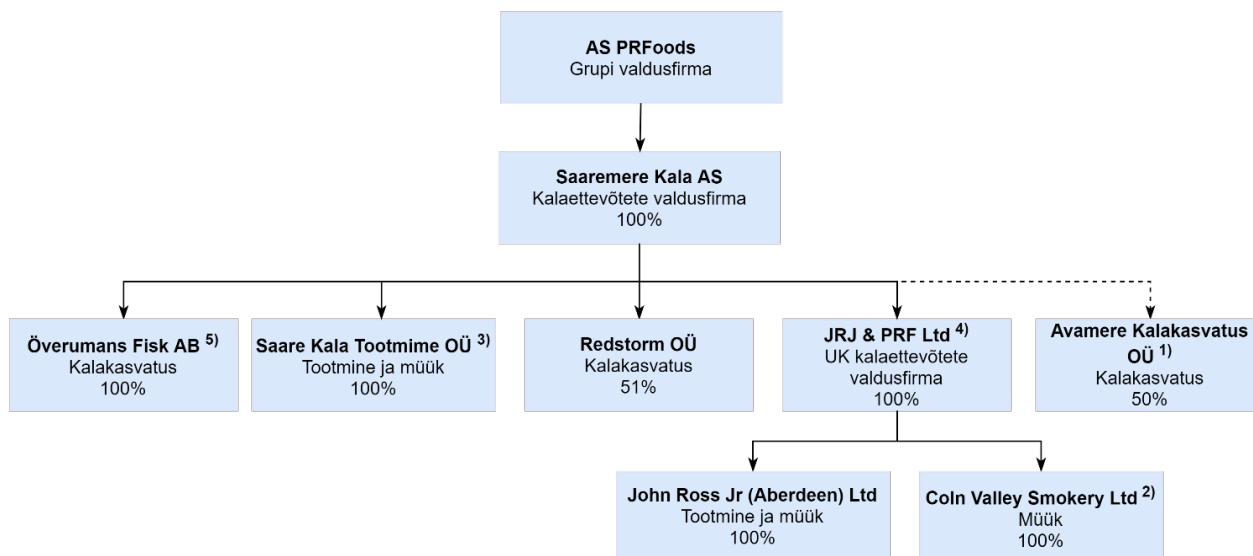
**AS PRFoods**
Grupi valdusfirma

**Saaremere Kala AS**
Kalaettevõtete valdusfirma
100%

**Överumans Fisk AB $^{5)}$**
Kalakasvatus
100%

**Saare Kala Tootmime OÜ $^{3)}$**
Tootmine ja müük
100%

**Redstorm OÜ**
Kalakasvatus
51%

**JRJ & PRF Ltd $^{4)}$**
UK kalaettevõtete valdusfirma
100%

**Avamere Kalakasvatus OÜ $^{1)}$**
Kalakasvatus
50%

**John Ross Jr (Aberdeen) Ltd**
Tootmine ja müük
100%

**Coln Valley Smokery Ltd $^{2)}$**
Müük
100%